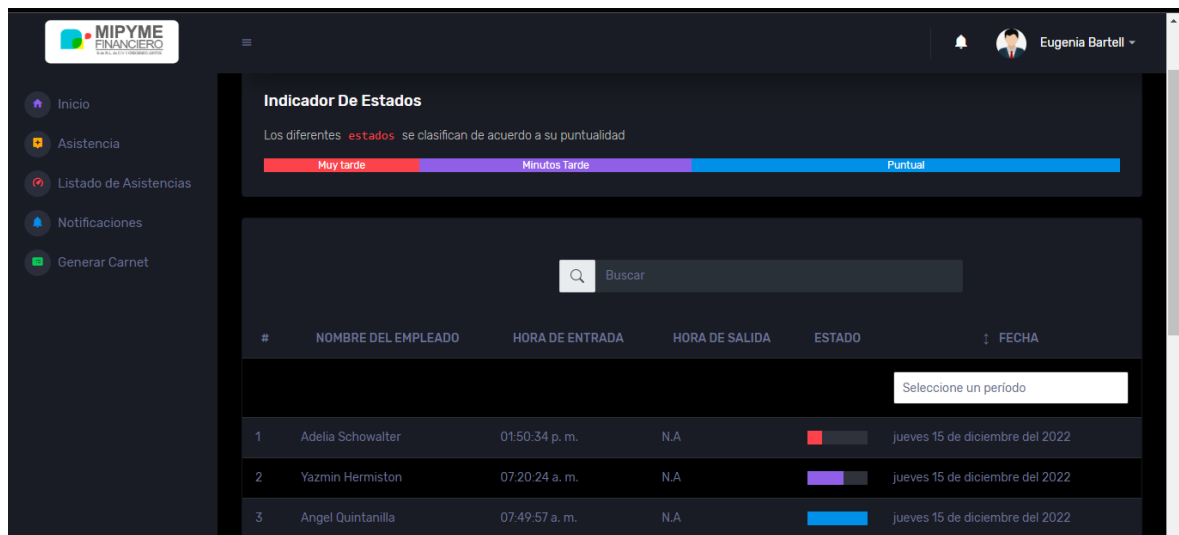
MIPYME FINANCIERO

Eugenia Bartell

Inicio
Asistencia
Listado de Asistencias
Notificaciones
Generar Carnet

Indicador De Estados

Los diferentes estados se clasifican de acuerdo a su puntualidad

Muy tarde | Minutos Tarde | Puntual

Buscar

| # | NOMBRE DEL EMPLEADO | HORA DE ENTRADA | HORA DE SALIDA | ESTADO | ↕ FECHA |
|---|---|---|---|---|---|
| | | | | | Seleccione un período |
| 1 | Adelia Schowalter | 01:50:34 p. m. | N.A | | jueves 15 de diciembre del 2022 |
| 2 | Yazmin Hermiston | 07:20:24 a. m. | N.A | | jueves 15 de diciembre del 2022 |
| 3 | Angel Quintanilla | 07:49:57 a. m. | N.A | | jueves 15 de diciembre del 2022 |